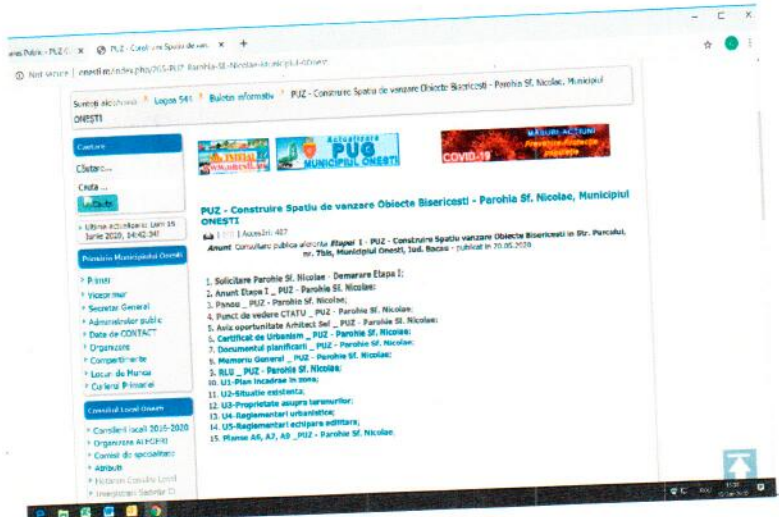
PUZ - Construire Spatiu de vanzare Obiecte Bisericesti - Parohia Sf. Nicolae, Municipiul ONESTI

Sunteti aici: Acasa > Logos 541 > Buletin informativ > PUZ - Construire Spatiu de vanzare Obiecte Bisericesti - Parohia Sf. Nicolae, Municipiul ONESTI

Cautare
Cautare...
Cauta ...
Cauta

Ultima Actualizare: Luni 15 Iunie 2020, 14:42:34

Primaria Municipiului Onesti
Primar
Viceprimar
Secretar General
Administrator public
Date de CONTACT
Organizare
Compartimente
Locuri de Munca
Cariera Primariei

Consiliul Local Onesti
Consilieri locali 2016-2020
Organizare ALFGERI
Comisii de specialitate
Atributii
Hotarari Consiliul Local
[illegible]

Actualizare PUG MUNICIPIUL ONESTI
COVID-19
MASURI ACTIUNI

PUZ - Construire Spatiu de vanzare Obiecte Bisericesti - Parohia Sf. Nicolae, Municipiul ONESTI

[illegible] | Accesari: 427

Anunt Consultare publica aferenta Etapei 1 - PUZ - Construire Spatiu vanzare Obiecte Bisericesti in Str. Perculul, nr. 7bis, Municipiul Onesti, Jud. Bacau - publicat in 20.05.2020

1. Solicitare Parohie Sf. Nicolae - Demarare Etapa I;
2. Anunt Etapa I _ PUZ - Parohie Sf. Nicolae;
3. Panou _ PUZ - Parohie Sf. Nicolae;
4. Punct de vedere CTATU _ PUZ - Parohie Sf. Nicolae;
5. Aviz oportunitate Arhitect Sef _ PUZ - Parohie Sf. Nicolae;
6. Certificat de Urbanism _ PUZ - Parohie Sf. Nicolae;
7. Documentul planificarii _ PUZ - Parohie Sf. Nicolae;
8. Memoriu General _ PUZ - Parohie Sf. Nicolae;
9. RLU _ PUZ - Parohie Sf. Nicolae;
10. U1-Plan incadrare in zona;
11. U2-Situatie existenta;
12. U3-Proprietate asupra terenurilor;
13. U4-Reglementari urbanistice;
14. U5-Reglementari echipare edilitara;
15. Planse A6, A7, A8 _ PUZ - Parohie Sf. Nicolae